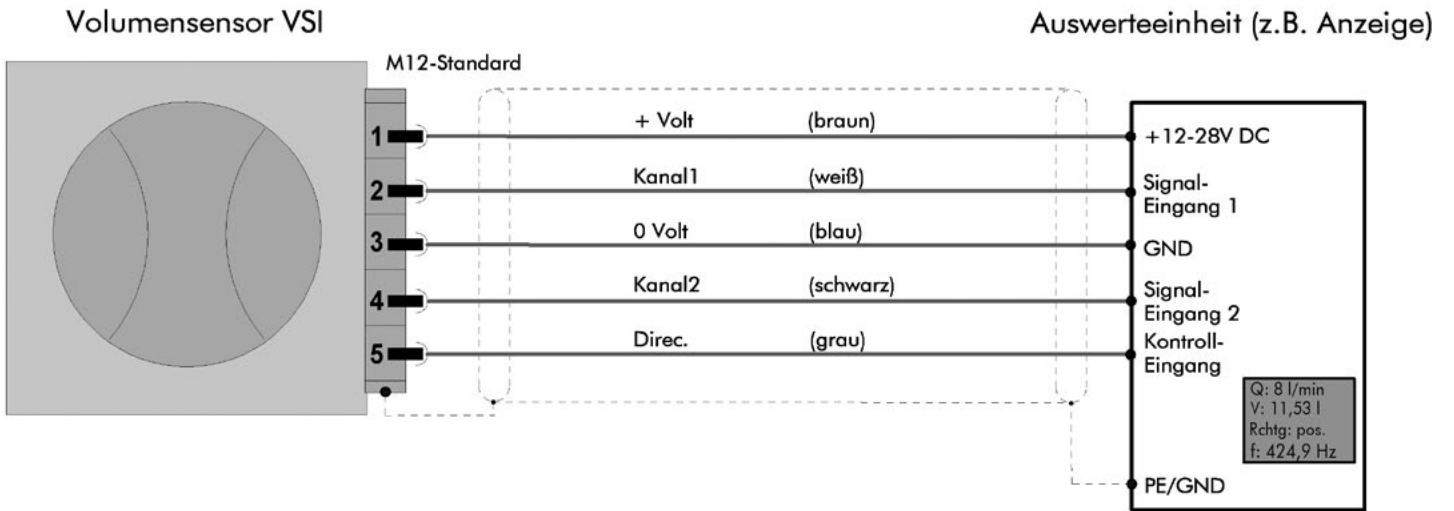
Volumensensor VSI

Auswerteeinheit (z.B. Anzeige)

M12-Standard

1
2
3
4
5

+ Volt (braun)
Kanal1 (weiß)
0 Volt (blau)
Kanal2 (schwarz)
Direc. (grau)

+12-28V DC
Signal-Eingang 1
GND
Signal-Eingang 2
Kontroll-Eingang

Q: 8 l/min
V: 11,53 l
Rchtg: pos.
f: 424,9 Hz

PE/GND